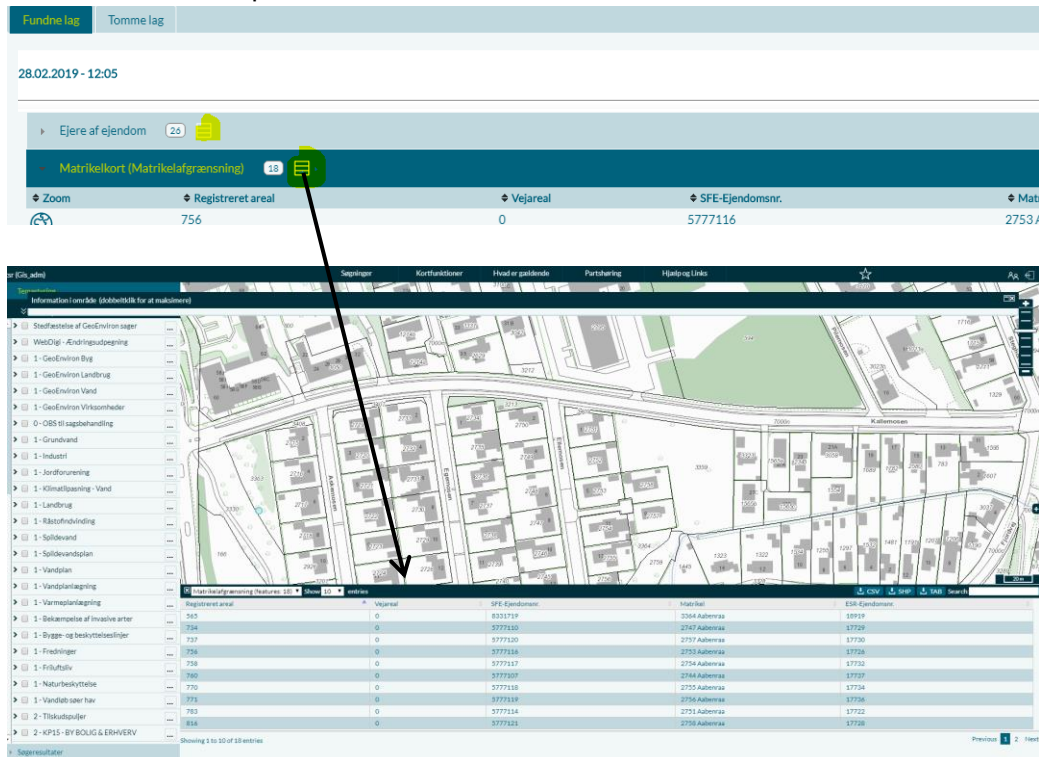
Fundne lag | Tomme lag

28.02.2019 - 12:05

Ejere af ejendom 26

Matrikelkort (Matrikelafgrænsning) 18

| Zoom | Registreret areal | Vejareal | SFE-Ejendomsnr. | Mat |
|---|---|---|---|---|
| | 756 | 0 | 5777116 | 2753 A |

(Gis_adm) Søgninger Kortfunktioner Hvad er gældende Partshøring Hjælp og Links

Information i område (dobbeltklik for at maksimere)

Stedfæstelse af GeoEnviron sager
WebDigi - Ændringsudpegning
1 - GeoEnviron Byg
1 - GeoEnviron Landbrug
1 - GeoEnviron Vand
1 - GeoEnviron Virksomheder
0 - OBS til sagsbehandling
1 - Grundvand
1 - Industri
1 - Jordforurening
1 - Klimatilpasning - Vand
1 - Landbrug
1 - Råstofindvinding
1 - Spildevand
1 - Spildevandsplan
1 - Vandplan
1 - Vandplanlægning
1 - Varmeplanlægning
1 - Bekæmpelse af invasive arter
1 - Bygge- og beskyttelseslinjer
1 - Fredninger
1 - Friluftsliv
1 - Naturbeskyttelse
1 - Vandløb søer hav
2 - Tilskudspuljer
2 - KP15 - BY BOLIG & ERHVERV
Søgeresultater

Kallemosen

Matrikelafgrænsning (features: 18) Show 10 entries CSV SHP TAB Search

| Registreret areal | Vejareal | SFE-Ejendomsnr. | Matrikel | ESR-Ejendomsnr. |
|---|---|---|---|---|
| 565 | 0 | 8331719 | 3364 Aabenraa | 18919 |
| 734 | 0 | 5777110 | 2747 Aabenraa | 17729 |
| 737 | 0 | 5777120 | 2757 Aabenraa | 17730 |
| 756 | 0 | 5777116 | 2753 Aabenraa | 17726 |
| 758 | 0 | 5777117 | 2754 Aabenraa | 17732 |
| 760 | 0 | 5777107 | 2744 Aabenraa | 17727 |
| 770 | 0 | 5777118 | 2755 Aabenraa | 17734 |
| 771 | 0 | 5777119 | 2756 Aabenraa | 17736 |
| 783 | 0 | 5777114 | 2751 Aabenraa | 17722 |
| 816 | 0 | 5777121 | 2758 Aabenraa | 17738 |

Showing 1 to 10 of 18 entries

Previous 1 2 Next